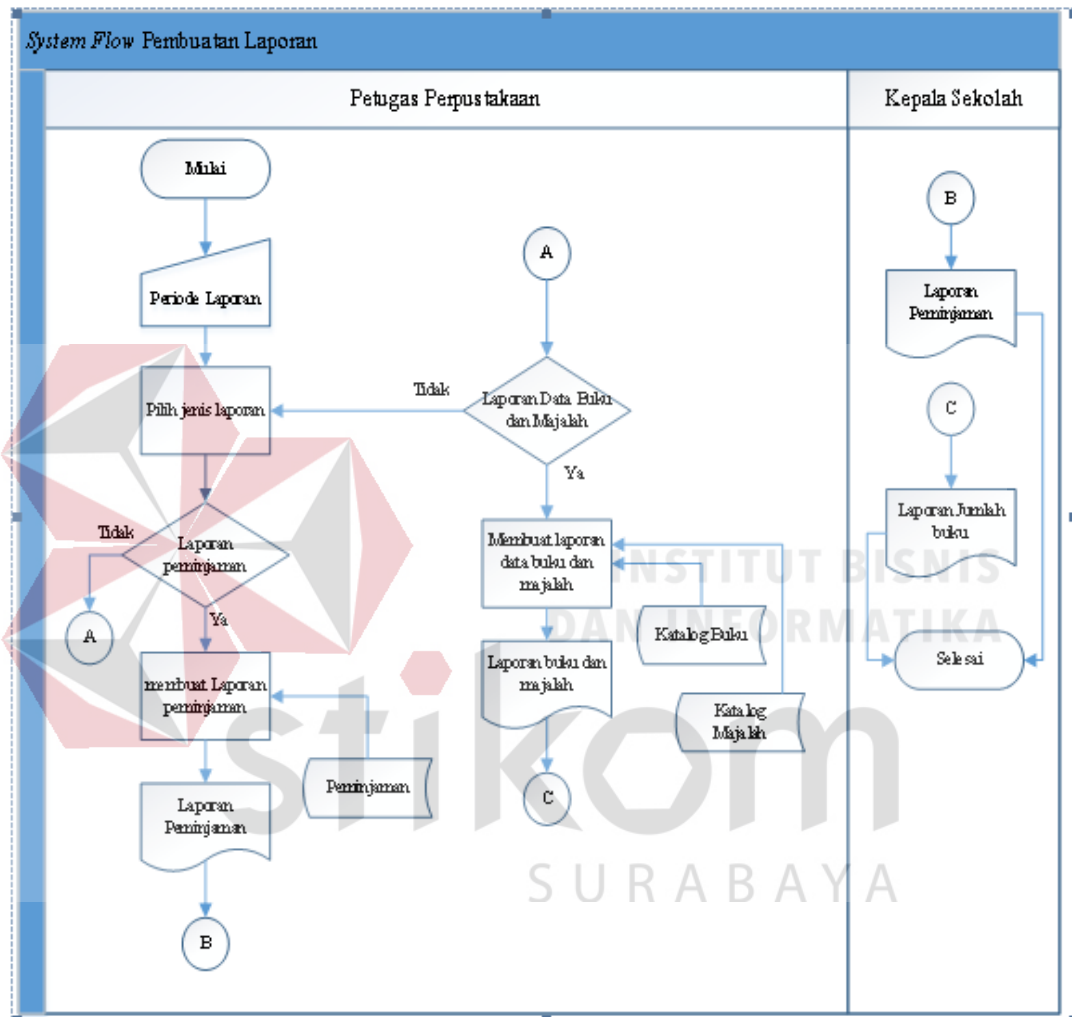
System Flow Pembuatan Laporan

Petugas Perpustakaan

Kepala Sekolah

Mulai

Periode Laporan

Pilih jenis laporan

Laporan peminjaman

Tidak

A

Ya

membuat Laporan peminjaman

Peminjaman

Laporan Peminjaman

B

A

Laporan Data Buku dan Majalah

Tidak

Ya

Membuat laporan data buku dan majalah

Katalog Buku

Laporan buku dan majalah

Katalog Majalah

C

B

Laporan Peminjaman

C

Laporan Jumlah buku

Selesai

INSTITUT BISNIS DAN INFORMATIKA

stikom

SURABAYA